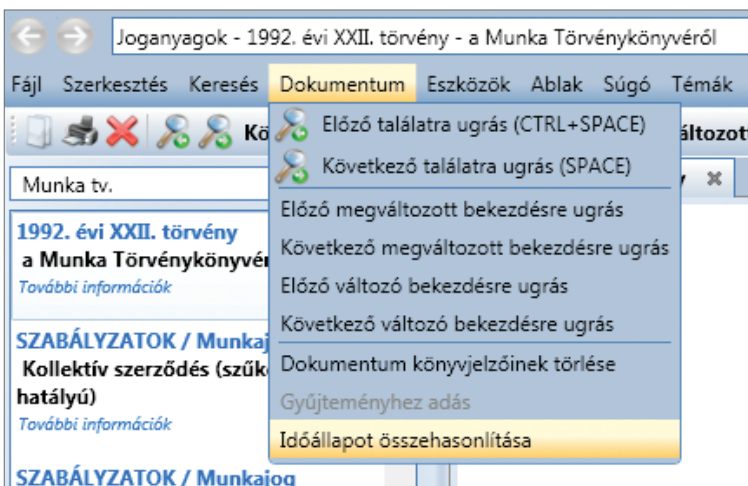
Joganyagok - 1992. évi XXII. törvény - a Munka Törvénykönyvéről

Fájl Szerkesztés Keresés Dokumentum Eszközök Ablak Súgó Témák

Kö

változot

Munka tv.

1992. évi XXII. törvény
a Munka Törvénykönyvé
További információk

SZABÁLYZATOK / Munkaj
Kollektív szerződés (szűk
hatályú)
További információk

SZABÁLYZATOK / Munkajog

Előző találatra ugrás (CTRL+SPACE)
Következő találatra ugrás (SPACE)
Előző megváltozott bekezdésre ugrás
Következő megváltozott bekezdésre ugrás
Előző változó bekezdésre ugrás
Következő változó bekezdésre ugrás
Dokumentum könyvjelzőinek törlése
Gyűjteményhez adás
Időállapot összehasonlítása